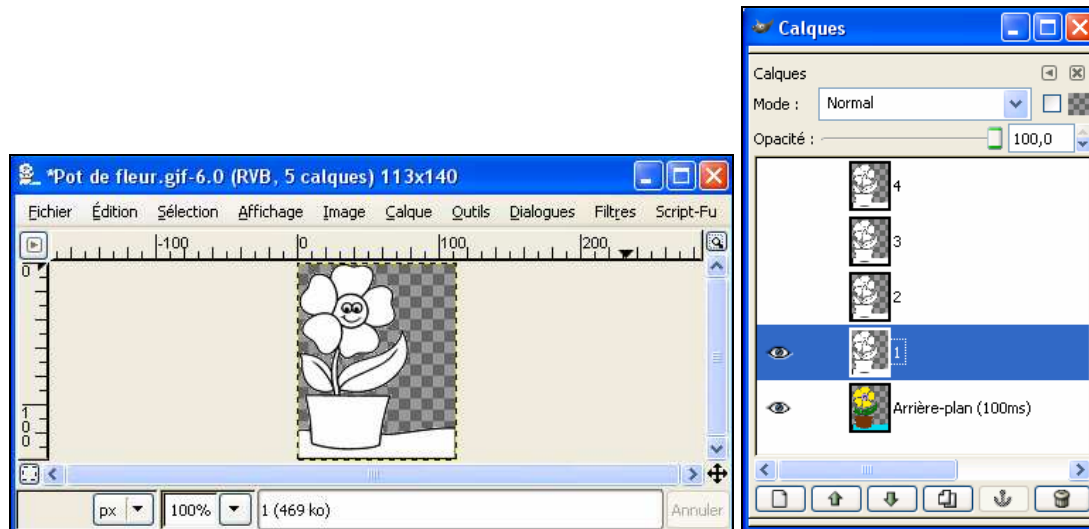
*Pot de fleur.gif-6.0 (RVB, 5 calques) 113x140

Fichier Édition Sélection Affichage Image Calque Outils Dialogues Filtres Script-Fu

-100 0 100 200

0

100

px 100% 1 (469 ko) Annuler

Calques

Calques

Mode : Normal

Opacité : 100,0

4

3

2

1

Arrière-plan (100ms)